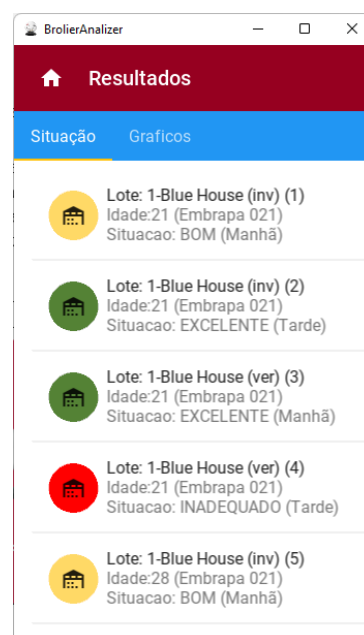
BrolierAnalizer

Resultados

Situação Graficos

Lote: 1-Blue House (inv) (1)
Idade:21 (Embrapa 021)
Situacao: BOM (Manhã)

Lote: 1-Blue House (inv) (2)
Idade:21 (Embrapa 021)
Situacao: EXCELENTE (Tarde)

Lote: 1-Blue House (ver) (3)
Idade:21 (Embrapa 021)
Situacao: EXCELENTE (Manhã)

Lote: 1-Blue House (ver) (4)
Idade:21 (Embrapa 021)
Situacao: INADEQUADO (Tarde)

Lote: 1-Blue House (inv) (5)
Idade:28 (Embrapa 021)
Situacao: BOM (Manhã)